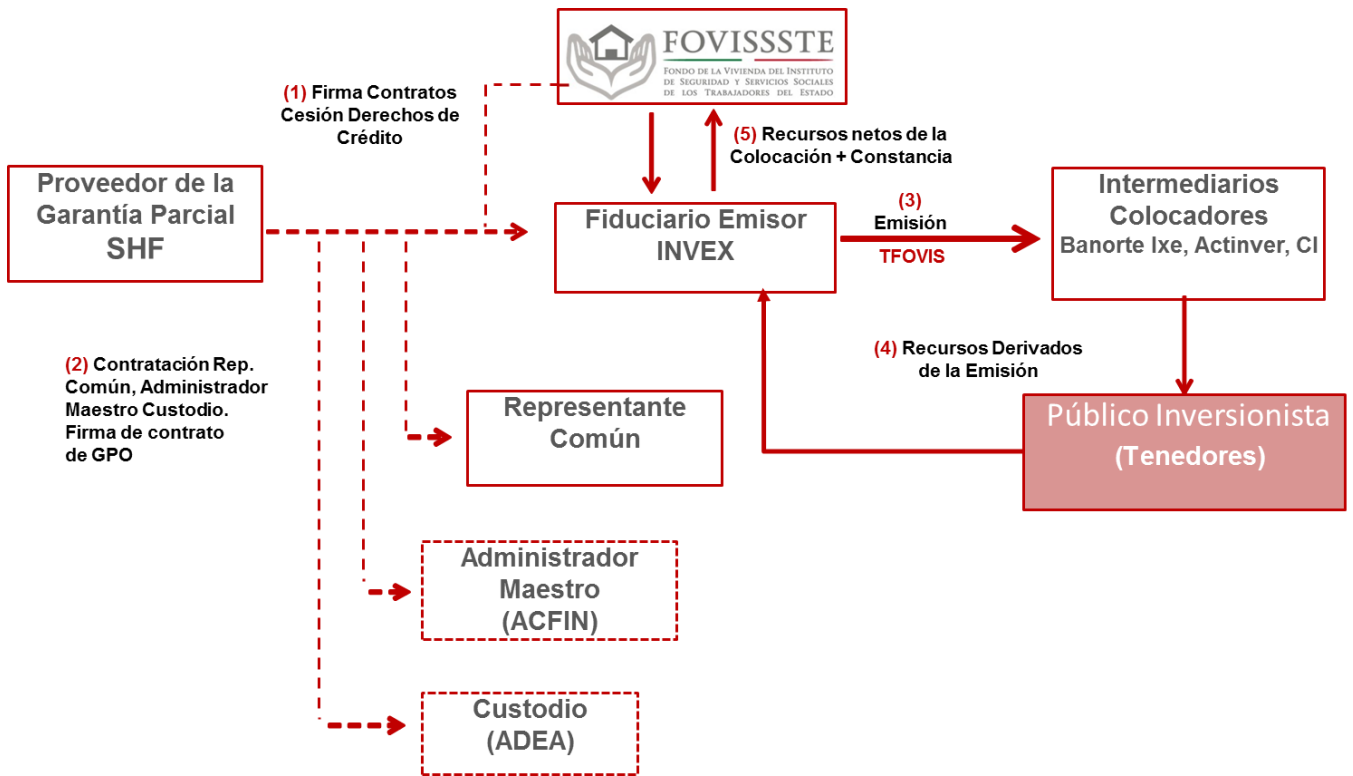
FOVISSSTE
FONDO DE LA VIVIENDA DEL INSTITUTO DE SEGURIDAD Y SERVICIOS SOCIALES DE LOS TRABAJADORES DEL ESTADO

(1) Firma Contratos Cesión Derechos de Crédito

(5) Recursos netos de la Colocación + Constancia

Proveedor de la Garantía Parcial SHF

Fiduciario Emisor INVEX

(3) Emisión TFOVIS

Intermediarios Colocadores Banorte Ixe, Actinver, CI

(4) Recursos Derivados de la Emisión

(2) Contratación Rep. Común, Administrador Maestro Custodio. Firma de contrato de GPO

Representante Común

Público Inversionista (Tenedores)

Administrador Maestro (ACFIN)

Custodio (ADEA)